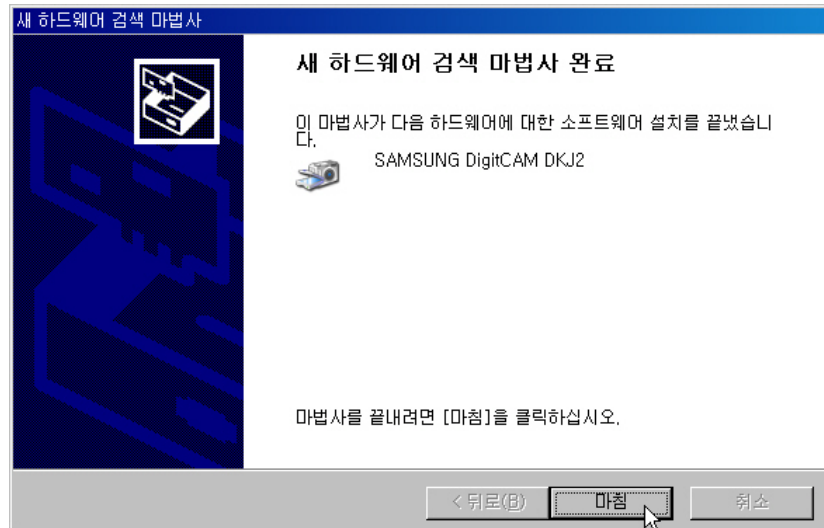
새 하드웨어 검색 마법사

새 하드웨어 검색 마법사 완료

이 마법사가 다음 하드웨어에 대한 소프트웨어 설치를 끝냈습니다.

SAMSUNG DigitCAM DKJ2

마법사를 끝내려면 [마침]을 클릭하십시오.

< 뒤로(B)

마침

취소